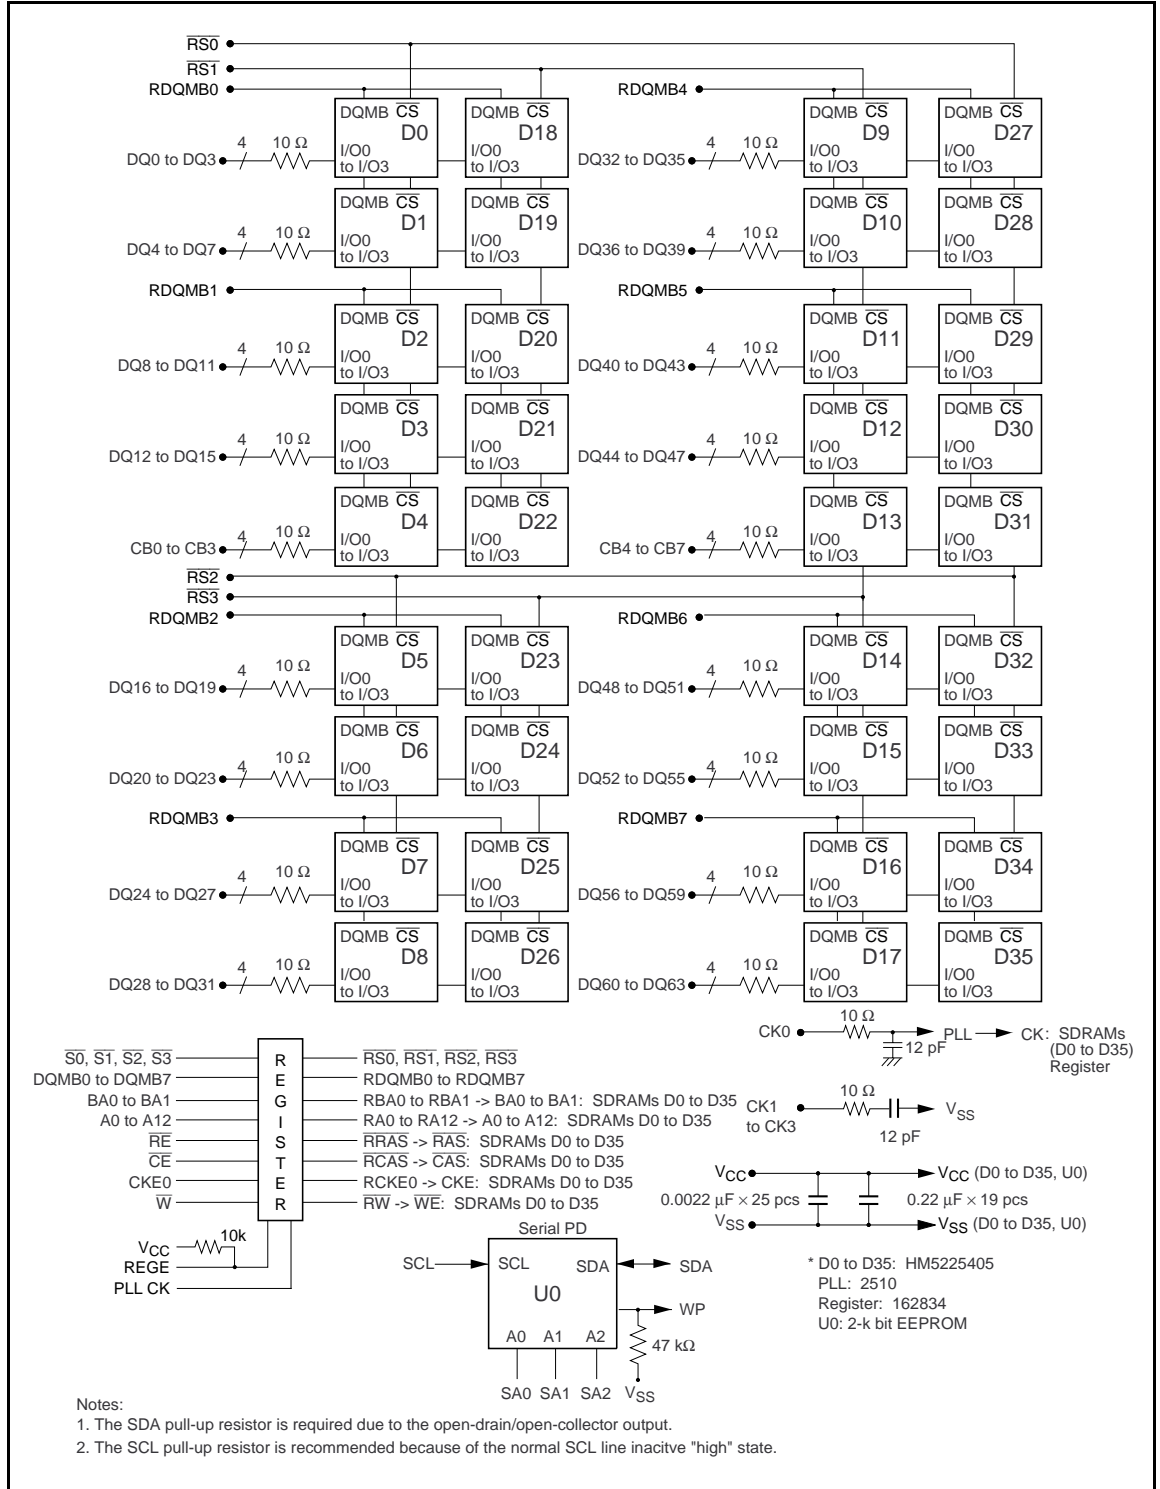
$\overline{RS0}$
$\overline{RS1}$
RDQMB0
RDQMB4

DQMB $\overline{CS}$ D0 I/O0 to I/O3
DQMB $\overline{CS}$ D18 I/O0 to I/O3
DQMB $\overline{CS}$ D9 I/O0 to I/O3
DQMB $\overline{CS}$ D27 I/O0 to I/O3

DQ0 to DQ3 4 10 Ω
DQ32 to DQ35 4 10 Ω

DQMB $\overline{CS}$ D1 I/O0 to I/O3
DQMB $\overline{CS}$ D19 I/O0 to I/O3
DQMB $\overline{CS}$ D10 I/O0 to I/O3
DQMB $\overline{CS}$ D28 I/O0 to I/O3

DQ4 to DQ7 4 10 Ω
DQ36 to DQ39 4 10 Ω

RDQMB1
RDQMB5

DQMB $\overline{CS}$ D2 I/O0 to I/O3
DQMB $\overline{CS}$ D20 I/O0 to I/O3
DQMB $\overline{CS}$ D11 I/O0 to I/O3
DQMB $\overline{CS}$ D29 I/O0 to I/O3

DQ8 to DQ11 4 10 Ω
DQ40 to DQ43 4 10 Ω

DQMB $\overline{CS}$ D3 I/O0 to I/O3
DQMB $\overline{CS}$ D21 I/O0 to I/O3
DQMB $\overline{CS}$ D12 I/O0 to I/O3
DQMB $\overline{CS}$ D30 I/O0 to I/O3

DQ12 to DQ15 4 10 Ω
DQ44 to DQ47 4 10 Ω

DQMB $\overline{CS}$ D4 I/O0 to I/O3
DQMB $\overline{CS}$ D22 I/O0 to I/O3
DQMB $\overline{CS}$ D13 I/O0 to I/O3
DQMB $\overline{CS}$ D31 I/O0 to I/O3

CB0 to CB3 4 10 Ω
CB4 to CB7 4 10 Ω

$\overline{RS2}$
$\overline{RS3}$
RDQMB2
RDQMB6

DQMB $\overline{CS}$ D5 I/O0 to I/O3
DQMB $\overline{CS}$ D23 I/O0 to I/O3
DQMB $\overline{CS}$ D14 I/O0 to I/O3
DQMB $\overline{CS}$ D32 I/O0 to I/O3

DQ16 to DQ19 4 10 Ω
DQ48 to DQ51 4 10 Ω

DQMB $\overline{CS}$ D6 I/O0 to I/O3
DQMB $\overline{CS}$ D24 I/O0 to I/O3
DQMB $\overline{CS}$ D15 I/O0 to I/O3
DQMB $\overline{CS}$ D33 I/O0 to I/O3

DQ20 to DQ23 4 10 Ω
DQ52 to DQ55 4 10 Ω

RDQMB3
RDQMB7

DQMB $\overline{CS}$ D7 I/O0 to I/O3
DQMB $\overline{CS}$ D25 I/O0 to I/O3
DQMB $\overline{CS}$ D16 I/O0 to I/O3
DQMB $\overline{CS}$ D34 I/O0 to I/O3

DQ24 to DQ27 4 10 Ω
DQ56 to DQ59 4 10 Ω

DQMB $\overline{CS}$ D8 I/O0 to I/O3
DQMB $\overline{CS}$ D26 I/O0 to I/O3
DQMB $\overline{CS}$ D17 I/O0 to I/O3
DQMB $\overline{CS}$ D35 I/O0 to I/O3

DQ28 to DQ31 4 10 Ω
DQ60 to DQ63 4 10 Ω

CK0 10 Ω 12 pF PLL CK: SDRAMs (D0 to D35) Register

$\overline{S0}$, $\overline{S1}$, $\overline{S2}$, $\overline{S3}$
DQMB0 to DQMB7
BA0 to BA1
A0 to A12
$\overline{RE}$
$\overline{CE}$
CKE0
$\overline{W}$

R E G I S T E R

$\overline{RS0}$, $\overline{RS1}$, $\overline{RS2}$, $\overline{RS3}$
RDQMB0 to RDQMB7
RBA0 to RBA1 -> BA0 to BA1: SDRAMs D0 to D35
RA0 to RA12 -> A0 to A12: SDRAMs D0 to D35
$\overline{RRAS}$ -> $\overline{RAS}$: SDRAMs D0 to D35
$\overline{RCAS}$ -> $\overline{CAS}$: SDRAMs D0 to D35
RCKE0 -> CKE: SDRAMs D0 to D35
$\overline{RW}$ -> $\overline{WE}$: SDRAMs D0 to D35

CK1 to CK3 10 Ω 12 pF $V_{SS}$

$V_{CC}$ $V_{CC}$ (D0 to D35, U0)
0.0022 μF × 25 pcs 0.22 μF × 19 pcs
$V_{SS}$ $V_{SS}$ (D0 to D35, U0)

$V_{CC}$ 10k
REGE
PLL CK

Serial PD
SCL SCL SDA SDA
U0
WP
A0 A1 A2
47 kΩ
SA0 SA1 SA2 $V_{SS}$

* D0 to D35: HM5225405
PLL: 2510
Register: 162834
U0: 2-k bit EEPROM

Notes:
1. The SDA pull-up resistor is required due to the open-drain/open-collector output.
2. The SCL pull-up resistor is recommended because of the normal SCL line inacitve "high" state.